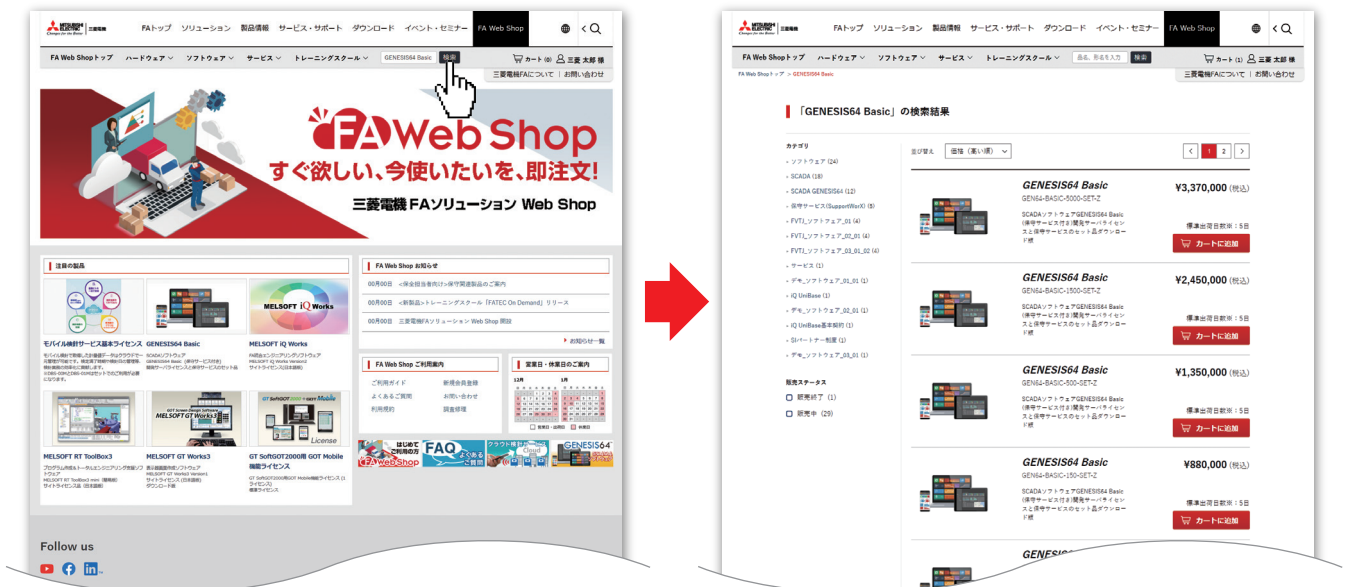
MITSUBISHI ELECTRIC 三菱電機 Changes for the Better

FAトップ ソリューション 製品情報 サービス・サポート ダウンロード イベント・セミナー FA Web Shop

FA Web Shopトップ ハードウェア ソフトウェア サービス トレーニングスクール GENESIS64 Basic 検索 カート (0) 三菱 太郎 様

三菱電機FAについて | お問い合わせ

FA Web Shop

すぐ欲しい、今使いたいを、即注文!

三菱電機 FAソリューション Web Shop

注目の製品

モバイル検討サービス基本ライセンス

GENESIS64 Basic

SCADAソフトウェア

MELSOFT iQ Works

MELSOFT iQ Works

MELSOFT RT ToolBox3

MELSOFT GT Works3

GT SoftGOT2000用GOT Mobile機能ライセンス

License

FA Web Shop お知らせ

00月00日 <保全担当者向け>保守関連製品のご案内

00月00日 <新製品>トレーニングスクール「FATEC On Demand」リリース

00月00日 三菱電機FAソリューション Web Shop 開設

お知らせ一覧

FA Web Shop ご利用案内

ご利用ガイド 新規会員登録

よくあるご質問 お問い合わせ

利用規約 調査修理

営業日・休業日のご案内

12月 1月

はじめてご利用の方 FA Web Shop

FAQ よくあるご質問

クラウド検討サービス Cloud

GENESIS64

Follow us

MITSUBISHI ELECTRIC 三菱電機 Changes for the Better

FAトップ ソリューション 製品情報 サービス・サポート ダウンロード イベント・セミナー FA Web Shop

FA Web Shopトップ ハードウェア ソフトウェア サービス トレーニングスクール 品名、形名を入力 検索 カート (1) 三菱 太郎 様

三菱電機FAについて | お問い合わせ

FA Web Shopトップ > GENESIS64 Basic

「GENESIS64 Basic」の検索結果

カテゴリ

ソフトウェア (24)

SCADA (18)

SCADA GENESIS64 (12)

保守サービス(SupportWorX) (5)

FVT_ソフトウェア_01 (4)

FVT_ソフトウェア_02_01 (4)

FVT_ソフトウェア_03_01_02 (4)

サービス (1)

デモ_ソフトウェア_01_01 (1)

iQ UniBase (1)

デモ_ソフトウェア_02_01 (1)

iQ UniBase基本契約 (1)

SIパートナー制度 (1)

デモ_ソフトウェア_03_01 (1)

販売ステータス

販売終了 (1)

販売中 (29)

並び替え 価格(高い順)

< 1 2 >

GENESIS64 Basic
GEN64-BASIC-5000-SET-Z
¥3,370,000 (税込)
SCADAソフトウェアGENESIS64 Basic (保守サービス付き)開発サーバライセンスと保守サービスのセット品ダウンロード版
標準出荷日数:5日
カートに追加

GENESIS64 Basic
GEN64-BASIC-1500-SET-Z
¥2,450,000 (税込)
SCADAソフトウェアGENESIS64 Basic (保守サービス付き)開発サーバライセンスと保守サービスのセット品ダウンロード版
標準出荷日数:5日
カートに追加

GENESIS64 Basic
GEN64-BASIC-500-SET-Z
¥1,350,000 (税込)
SCADAソフトウェアGENESIS64 Basic (保守サービス付き)開発サーバライセンスと保守サービスのセット品ダウンロード版
標準出荷日数:5日
カートに追加

GENESIS64 Basic
GEN64-BASIC-150-SET-Z
¥880,000 (税込)
SCADAソフトウェアGENESIS64 Basic (保守サービス付き)開発サーバライセンスと保守サービスのセット品ダウンロード版
標準出荷日数:5日
カートに追加